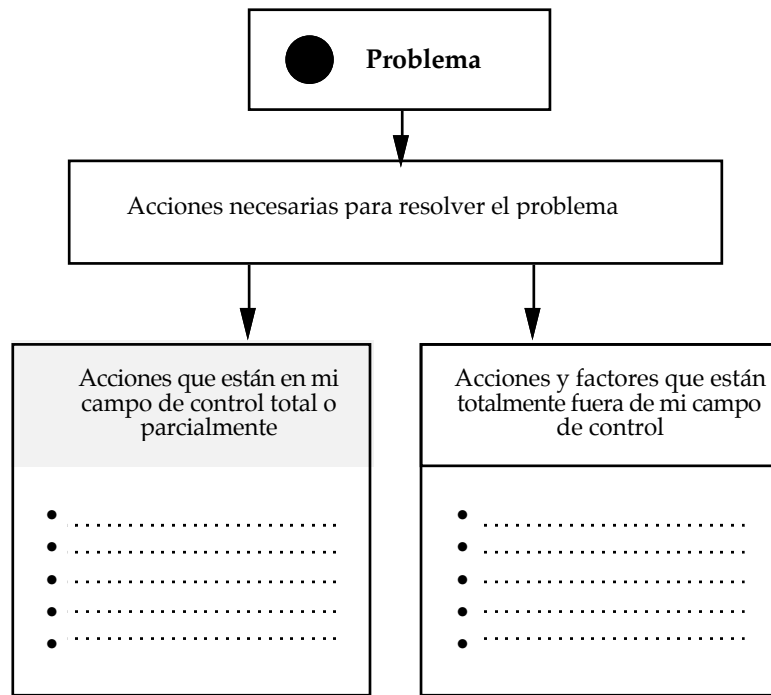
Problema

Acciones necesarias para resolver el problema

Acciones que están en mi campo de control total o parcialmente

- ..........................
- ..........................
- ..........................
- ..........................
- ..........................

Acciones y factores que están totalmente fuera de mi campo de control

- ........................
- ........................
- ........................
- ........................
- ........................